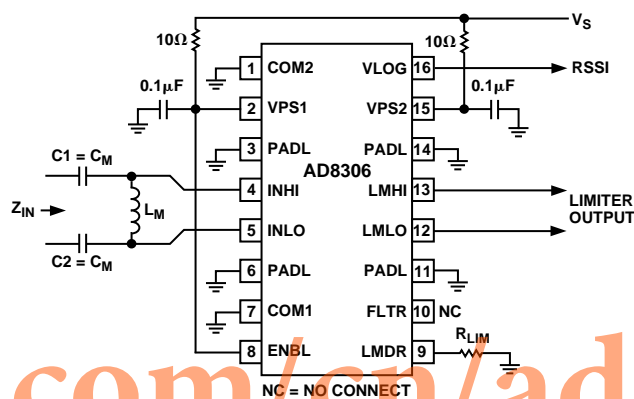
$V_S$
10Ω
10Ω
0.1μF
0.1μF
1 COM2
2 VPS1
3 PADL
4 INHI
5 INLO
6 PADL
7 COM1
8 ENBL
16 VLOG
15 VPS2
14 PADL
13 LMHI
12 LMLO
11 PADL
10 FLTR
9 LMDR
AD8306
RSSI
LIMITER OUTPUT
NC
$R_{LIM}$
$C1 = C_M$
$C2 = C_M$
$L_M$
$Z_{IN}$
NC = NO CONNECT
com/cn/ad